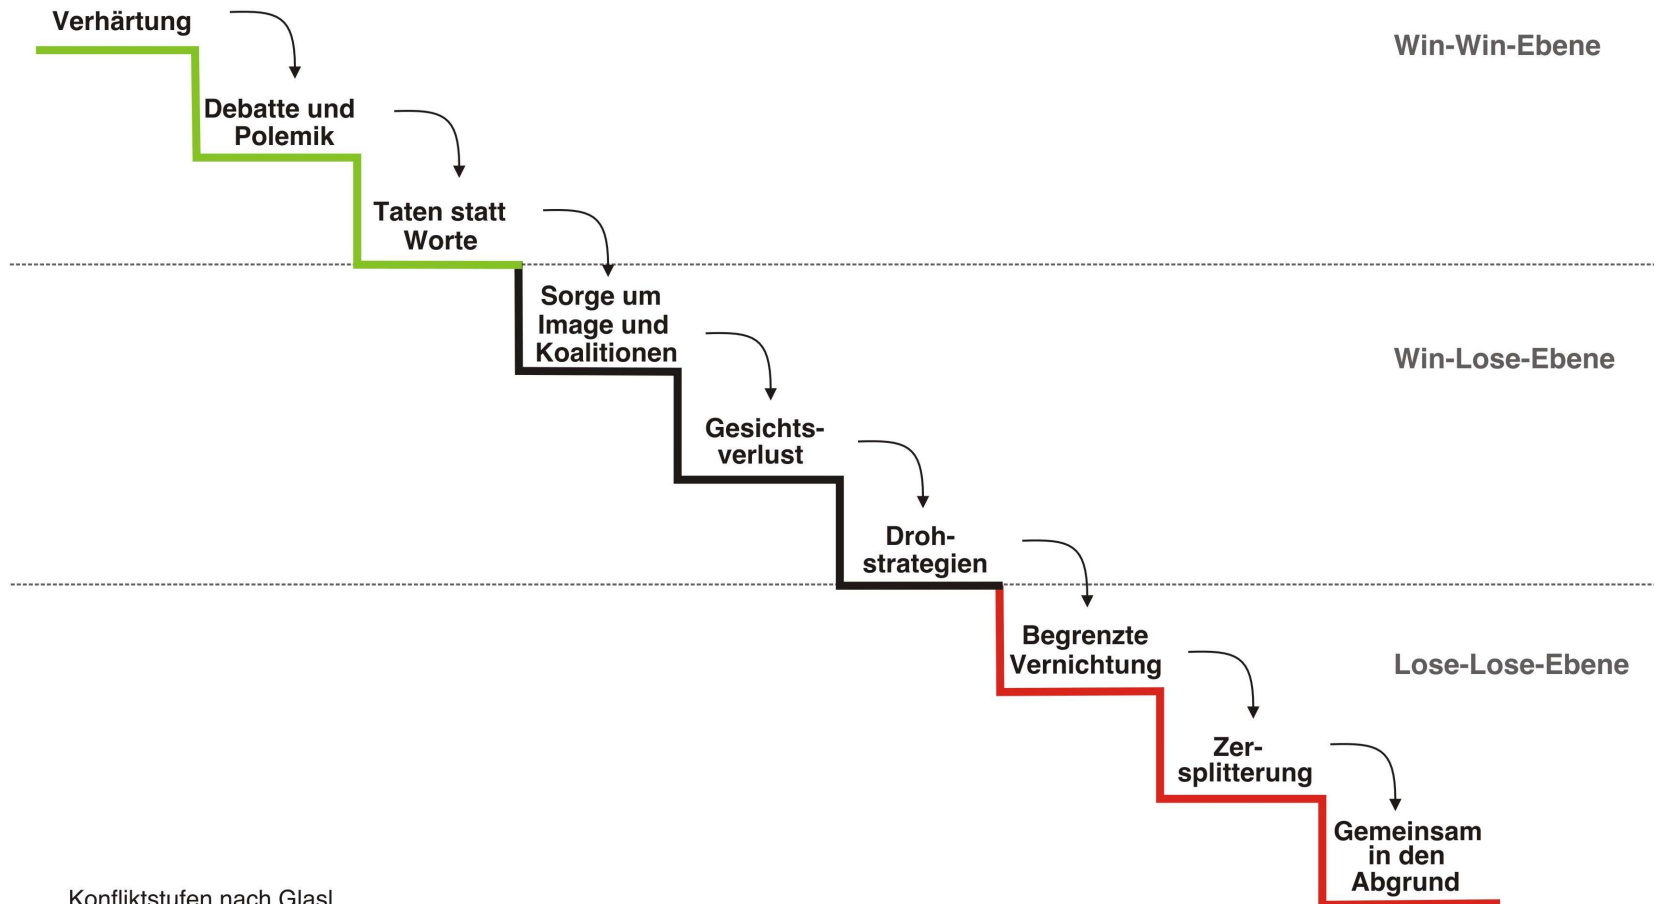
Verhärtung

Win-Win-Ebene

Debatte und Polemik

Taten statt Worte

Sorge um Image und Koalitionen

Win-Lose-Ebene

Gesichtsverlust

Drohstrategien

Begrenzte Vernichtung

Lose-Lose-Ebene

Zersplitterung

Gemeinsam in den Abgrund

Konfliktstufen nach Glasl